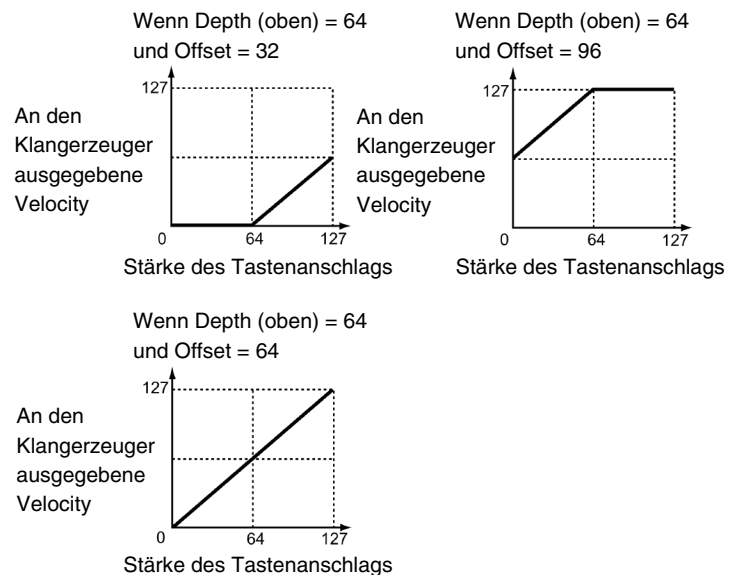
Wenn Depth (oben) = 64
und Offset = 32

127

An den Klangerzeuger ausgegebene Velocity

0 64 127

Stärke des Tastenanschlags

Wenn Depth (oben) = 64
und Offset = 96

127

An den Klangerzeuger ausgegebene Velocity

0 64 127

Stärke des Tastenanschlags

Wenn Depth (oben) = 64
und Offset = 64

127

An den Klangerzeuger ausgegebene Velocity

0 64 127

Stärke des Tastenanschlags